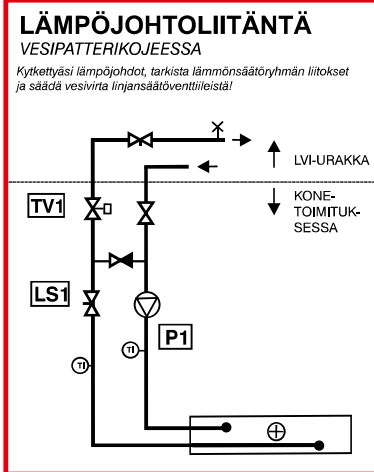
LÄMPÖJOHTOLIITÄNTÄ
VESIPATTERIKOJEESSA

Kytkettyäsi lämpöjohdot, tarkista lämmönsäätöryhmän liitokset ja säädä vesivirta linjansäätöventtiileistä!

LVI-URAKKA

KONE-TOIMITUK-SESSA

TV1

LS1

P1

TI

TI